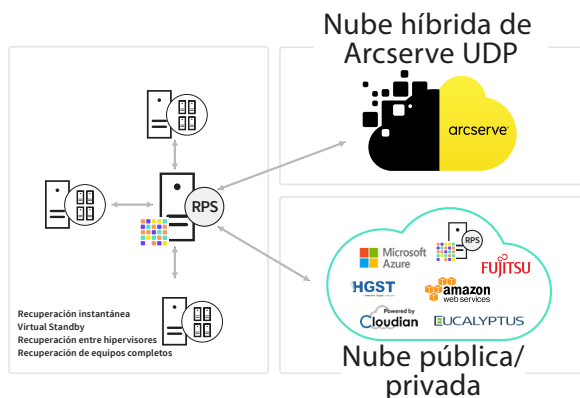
Nube híbrida de Arcserve UDP

arcserve

RPS

Recuperación instantánea
Virtual Standby
Recuperación entre hipervisores
Recuperación de equipos completos

Microsoft Azure

RPS

FUJITSU

HGST

amazon web services

Powered by Cloudian

EUCALYPTUS

Nube pública/ privada